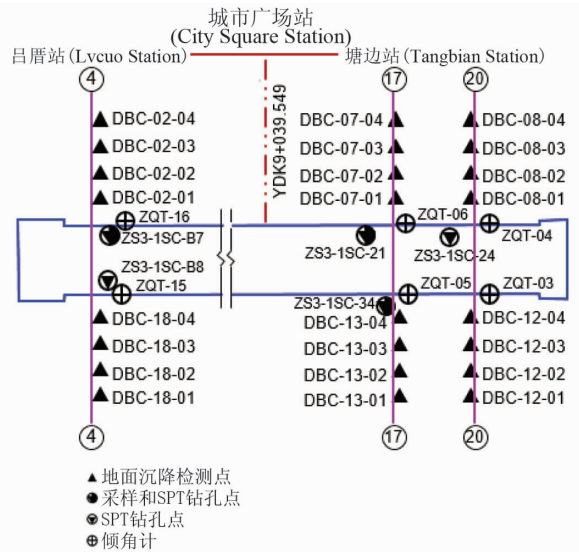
城市广场站
(City Square Station)

吕厝站 (Lvcuo Station)

塘边站 (Tangbian Station)

4

17

20

YDK9+039.549

DBC-02-04
DBC-02-03
DBC-02-02
DBC-02-01

DBC-07-04
DBC-07-03
DBC-07-02
DBC-07-01

DBC-08-04
DBC-08-03
DBC-08-02
DBC-08-01

ZQT-16
ZS3-1SC-B7
ZS3-1SC-B8
ZQT-15

ZS3-1SC-21

ZQT-06
ZS3-1SC-24
ZQT-04

ZQT-05
ZQT-03

ZS3-1SC-34

DBC-18-04
DBC-18-03
DBC-18-02
DBC-18-01

DBC-13-04
DBC-13-03
DBC-13-02
DBC-13-01

DBC-12-04
DBC-12-03
DBC-12-02
DBC-12-01

4

17

20

▲地面沉降检测点
采样和SPT钻孔点
SPT钻孔点
⊕倾角计